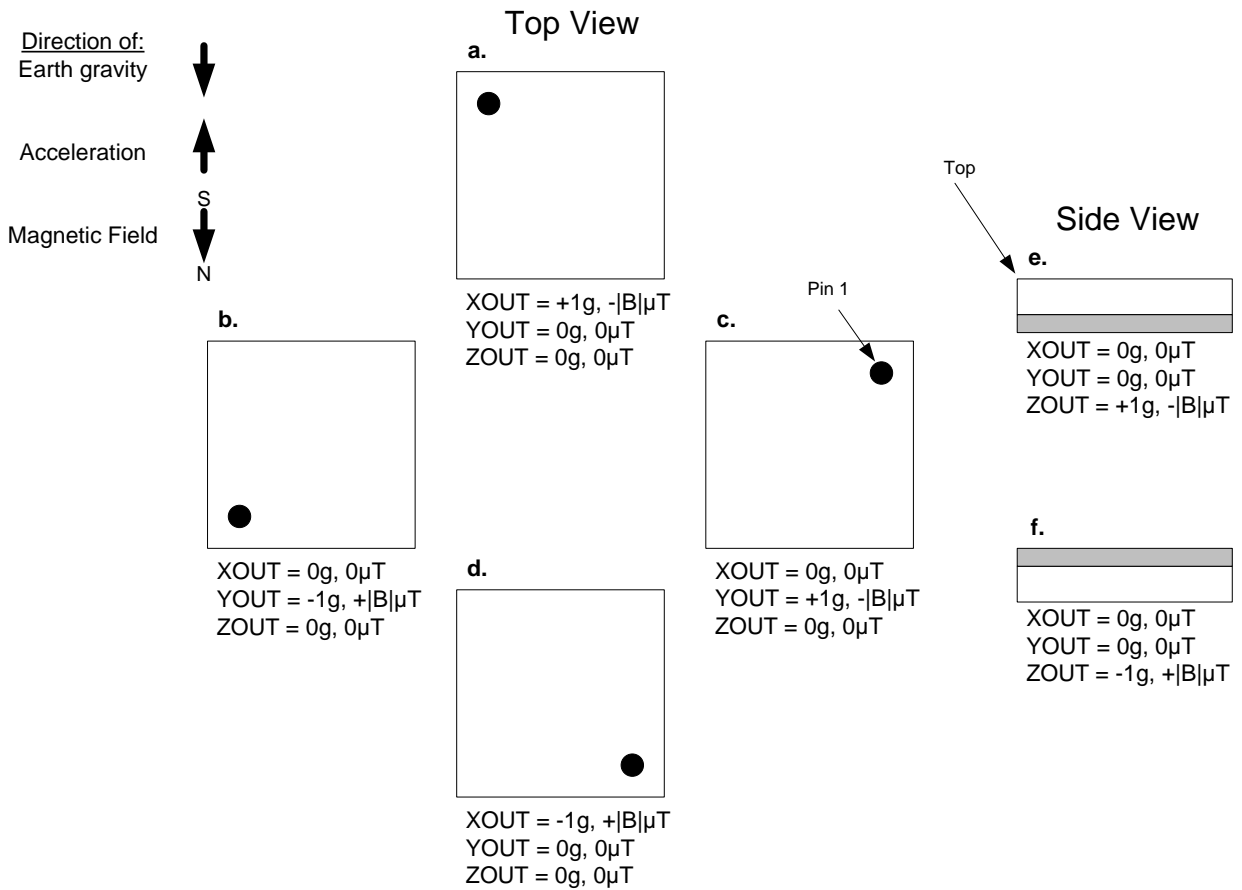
Direction of:
Earth gravity

Acceleration

S
Magnetic Field
N

Top View

a.

XOUT = +1g, -|B|μT
YOUT = 0g, 0μT
ZOUT = 0g, 0μT

b.

XOUT = 0g, 0μT
YOUT = -1g, +|B|μT
ZOUT = 0g, 0μT

Pin 1

c.

XOUT = 0g, 0μT
YOUT = +1g, -|B|μT
ZOUT = 0g, 0μT

d.

XOUT = -1g, +|B|μT
YOUT = 0g, 0μT
ZOUT = 0g, 0μT

Top

Side View

e.

XOUT = 0g, 0μT
YOUT = 0g, 0μT
ZOUT = +1g, -|B|μT

f.

XOUT = 0g, 0μT
YOUT = 0g, 0μT
ZOUT = -1g, +|B|μT